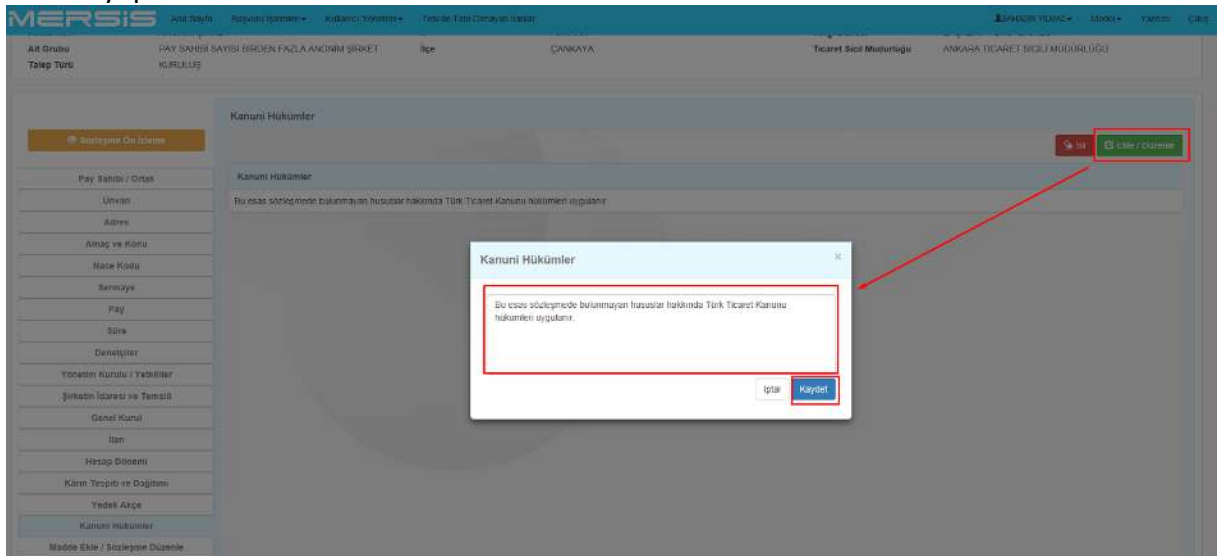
MERSİS Ana Sayfa Başvuru İşlemleri Kullanıcı Yönetimi Tescile Tabi Olmayan İlanlar ŞAHADİN YILMAZ Modül Yardım Çıkış

Alt Grubu PAY SAHİBİ SAYISI BİRDEN FAZLA ANONİM ŞİRKET İlçe ÇANKAYA Ticaret Sicil Müdürlüğü ANKARA TİCARET SİCİLİ MÜDÜRLÜĞÜ
Talep Türü KURULUŞ

Sözleşme Ön İzleme

Pay Sahibi / Ortak
Unvan
Adres
Amaç ve Konu
Nace Kodu
Sermaye
Pay
Süre
Denetçiler
Yönetim Kurulu / Yetkililer
Şirketin İdaresi ve Temsili
Genel Kurul
İlan
Hesap Dönemi
Kârın Tespiti ve Dağıtımı
Yedek Akçe
Kanuni Hükümler
Madde Ekle / Sözleşme Düzenle

Kanuni Hükümler

Sil Ekle / Düzenle

Kanuni Hükümler

Bu esas sözleşmede bulunmayan hususlar hakkında Türk Ticaret Kanunu hükümleri uygulanır.

Kanuni Hükümler

Bu esas sözleşmede bulunmayan hususlar hakkında Türk Ticaret Kanunu hükümleri uygulanır.

İptal Kaydet